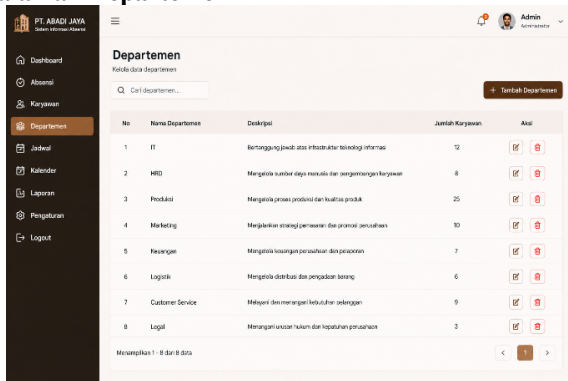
PT. ABADI JAYA
Sistem Informasi Absensi

Dashboard
Absensi
Karyawan
Departemen
Jadwal
Kalender
Laporan
Pengaturan
Logout

Admin
Administrator

Departemen
Kelola data departemen

Cari departemen...

+ Tambah Departemen

| No | Nama Departemen | Deskripsi | Jumlah Karyawan | Aksi |
|---|---|---|---|---|
| 1 | IT | Bertanggung jawab atas infrastruktur teknologi informasi | 12 | |
| 2 | HRD | Mengelola sumber daya manusia dan pengembangan karyawan | 8 | |
| 3 | Produksi | Mengelola proses produksi dan kualitas produk | 25 | |
| 4 | Marketing | Menjalankan strategi pemasaran dan promosi perusahaan | 10 | |
| 5 | Keuangan | Mengelola keuangan perusahaan dan pelaporan | 7 | |
| 6 | Logistik | Mengelola distribusi dan pengadaan barang | 6 | |
| 7 | Customer Service | Melayani dan menangani kebutuhan pelanggan | 9 | |
| 8 | Legal | Menangani urusan hukum dan kepatuhan perusahaan | 3 | |

Menampilkan 1 - 8 dari 8 data

1